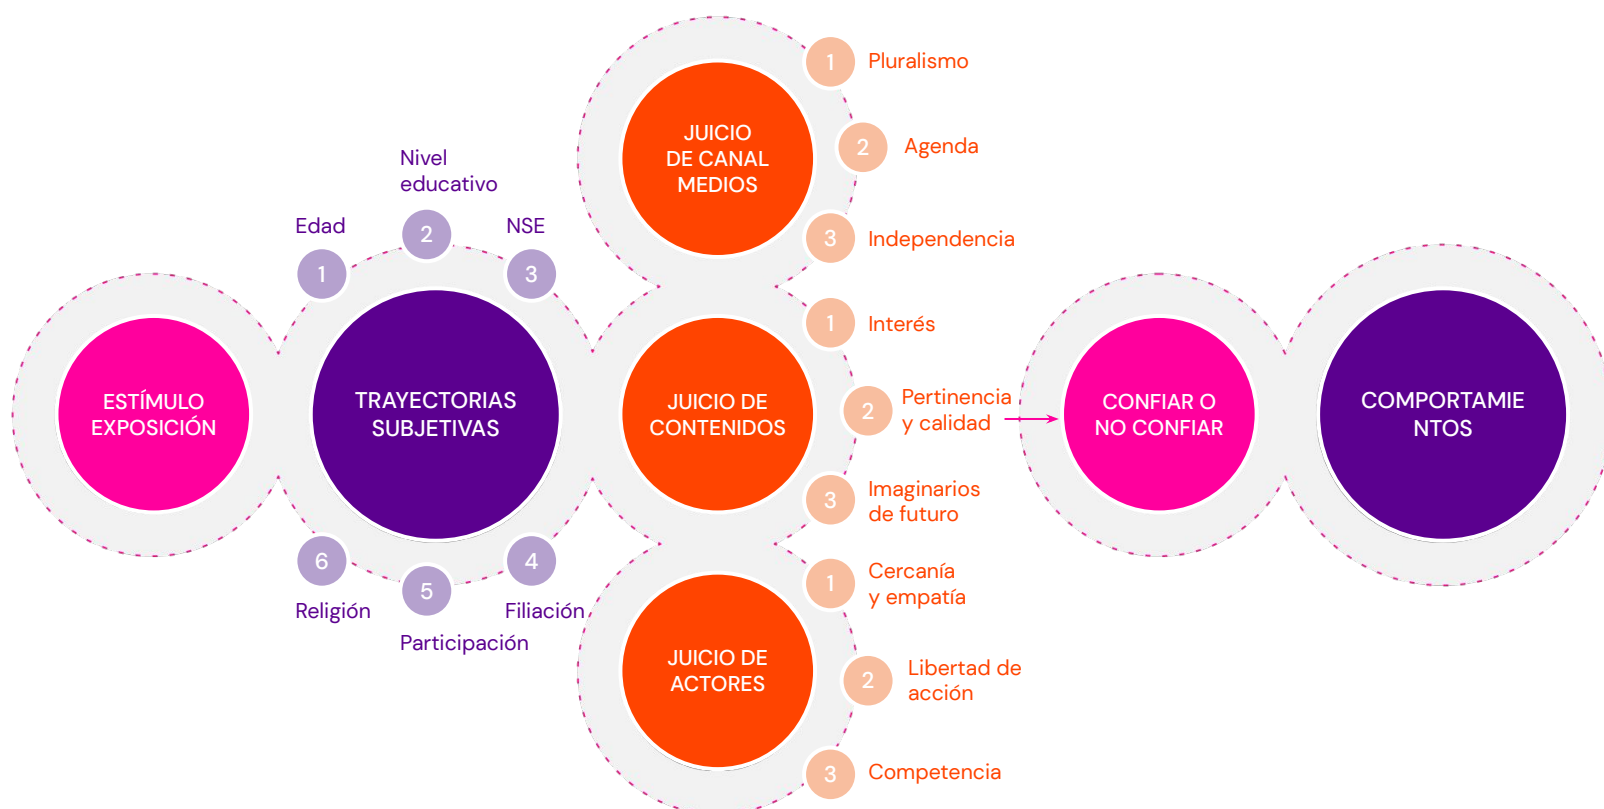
ESTÍMULO EXPOSICIÓN

Edad
1
Nivel educativo
2
NSE
3
TRAYECTORIAS SUBJETIVAS
6
Religión
5
Participación
4
Filiación

JUICIO DE CANAL MEDIOS
1 Pluralismo
2 Agenda
3 Independencia

JUICIO DE CONTENIDOS
1 Interés
2 Pertinencia y calidad
3 Imaginarios de futuro

JUICIO DE ACTORES
1 Cercanía y empatía
2 Libertad de acción
3 Competencia

CONFIAR O NO CONFIAR

COMPORTAMIE NTOS